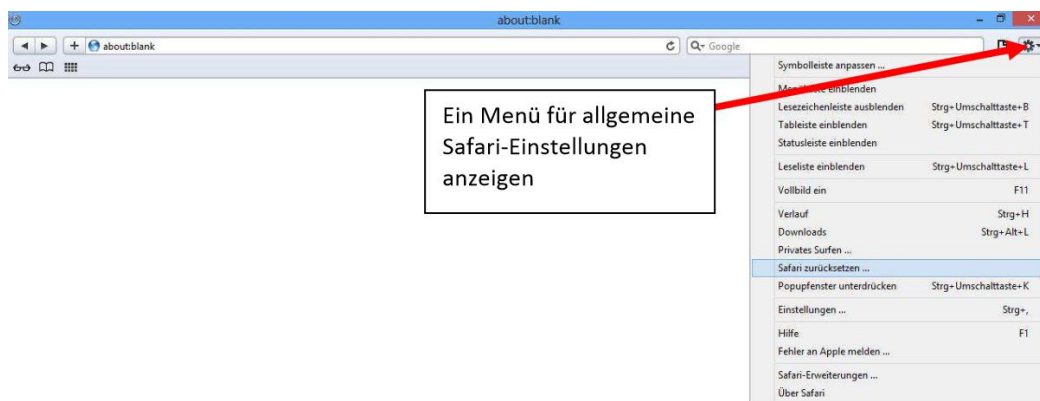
about:blank

about:blank

Google

Symbolleiste anpassen ...

Me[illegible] einblenden

Lesezeichenleiste ausblenden Strg+Umschalttaste+B

Tableiste einblenden Strg+Umschalttaste+T

Statusleiste einblenden

Leseliste einblenden Strg+Umschalttaste+L

Vollbild ein F11

Verlauf Strg+H

Downloads Strg+Alt+L

Privates Surfen ...

Safari zurücksetzen ...

Popupfenster unterdrücken Strg+Umschalttaste+K

Einstellungen ... Strg+,

Hilfe F1

Fehler an Apple melden ...

Safari-Erweiterungen ...

Über Safari

Ein Menü für allgemeine Safari-Einstellungen anzeigen